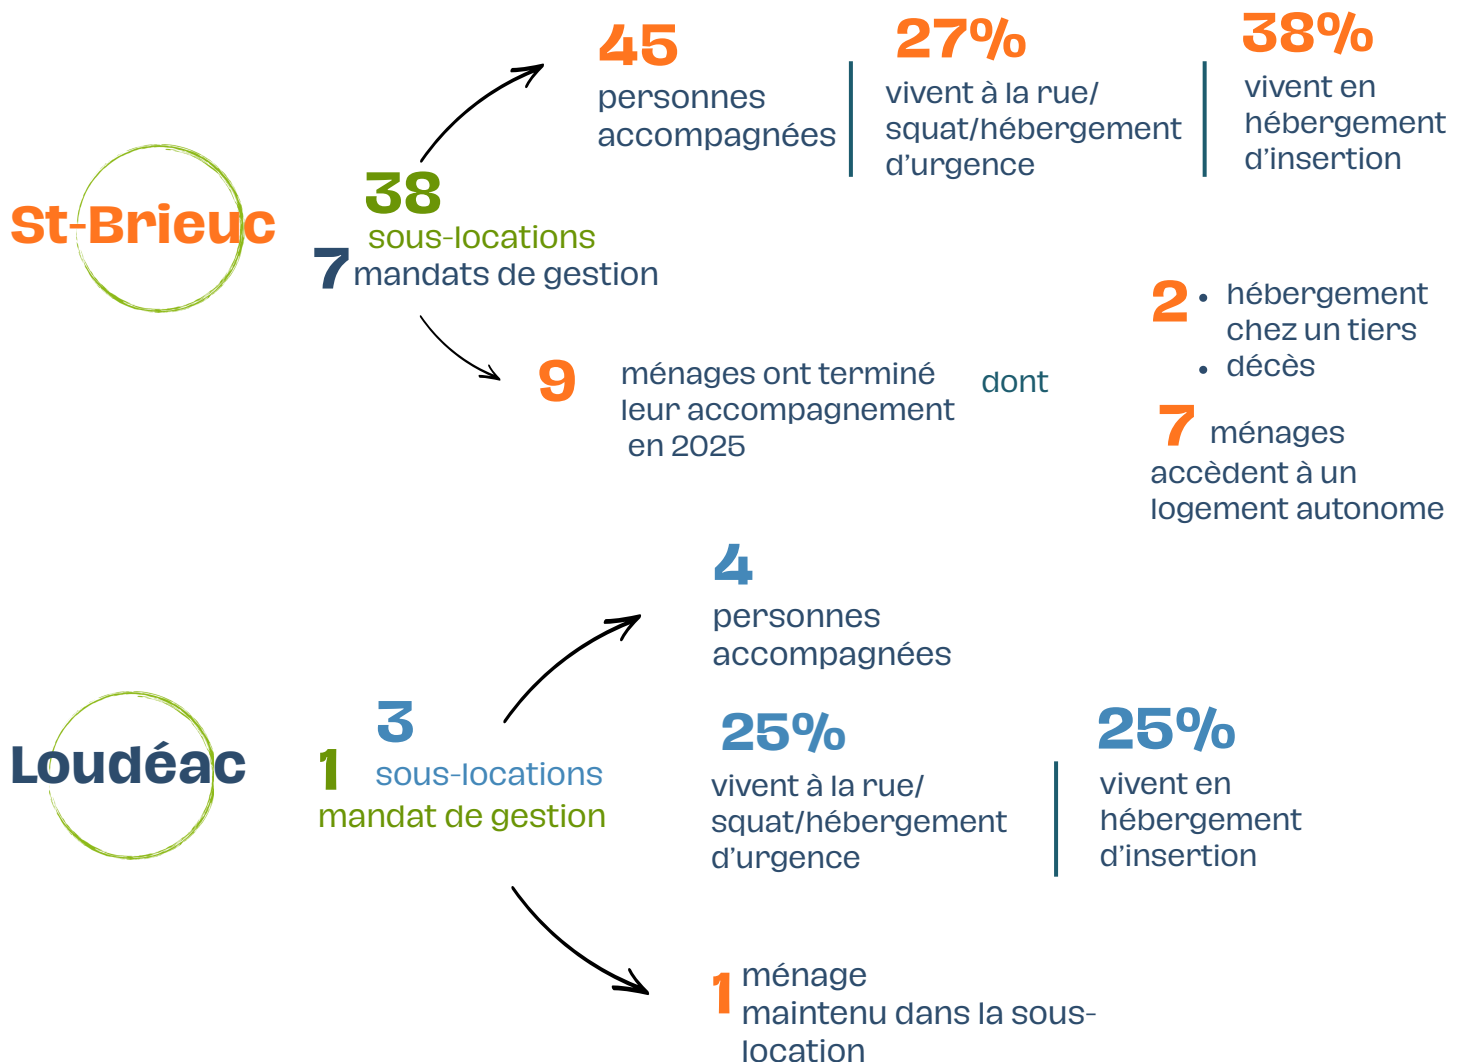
St-Brieuc

38
sous-locations
7 mandats de gestion

45
personnes accompagnées

27%
vivent à la rue/ squat/hébergement d'urgence

38%
vivent en hébergement d'insertion

9 ménages ont terminé leur accompagnement en 2025

dont

2
• hébergement chez un tiers
• décès

7 ménages accèdent à un logement autonome

Loudéac

3
sous-locations
1
mandat de gestion

4
personnes accompagnées

25%
vivent à la rue/ squat/hébergement d'urgence

25%
vivent en hébergement d'insertion

1 ménage maintenu dans la sous-location